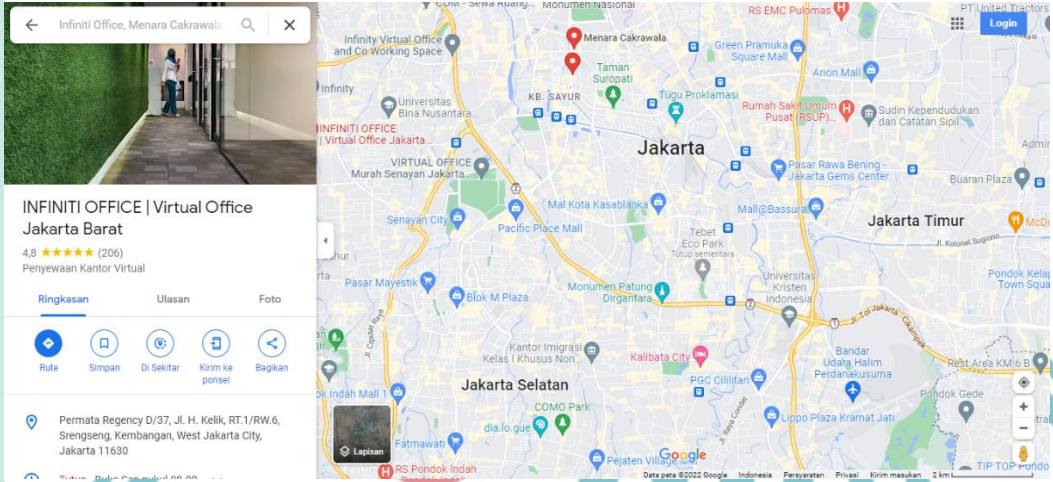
Infiniti Office, Menara Cakrawala

INFINITI OFFICE | Virtual Office Jakarta Barat

4,8 ★★★★★ (206)

Penyewaan Kantor Virtual

Ringkasan

Ulasan

Foto

Rute

Simpan

Di Sekitar

Kirim ke ponsel

Bagikan

Permata Regency D/37, Jl. H. Kelik, RT.1/RW.6, Srengseng, Kembangan, West Jakarta City, Jakarta 11630

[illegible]

Login

Monumen Nasional

RS EMC Pulomas

PT United Tractors

Infinity Virtual Office and Co Working Space

Menara Cakrawala

Green Pramuka Square Mall

Taman Suropati

Arion Mall

Infinity

Universitas Bina Nusantara

KB. SAYUR

Tugu Proklamasi

Rumah Sakit Umum Pusat (RSUP)...

Sudin Kependudukan dan Catatan Sipil

INFINITI OFFICE | Virtual Office Jakarta...

Jakarta

VIRTUAL OFFICE Murah Senayan Jakarta

Pasar Rawa Bening - Jakarta Gems Center

Buaran Plaza

Mal Kota Kasablanka

Mall@Bassura

Jakarta Timur

McDo

Senayan City

Pacific Place Mall

Tebet Eco Park
Tutup sementara

Jl. Kolonel Sugiono

Pondok Kelapa Town Square

Pasar Mayestik

Monumen Patung Dirgantara

Universitas Kristen Indonesia

Blok M Plaza

Jl. Tol Jakarta - Cikampek

Kantor Imigrasi Kelas I Khusus Non...

Kalibata City

Bandar Udara Halim Perdanakusuma

Rest Area KM 6 B

Jakarta Selatan

PGC Cililitan

Jl. Cipulir Raya

Mall 1

COMO Park

Pondok Gede

Lipo Plaza Kramat Jati

Lapisan

Fatmawati

dia.lo.gue

Jl. Raya Condet

RS Pondok Indah

Pejaten Village

Google

Data peta ©2022 Google   Indonesia   Persyaratan   Privasi   Kirim masukan   2 km

TIP TOP Pondok

Tutup · Buka Sen pukul 08.00